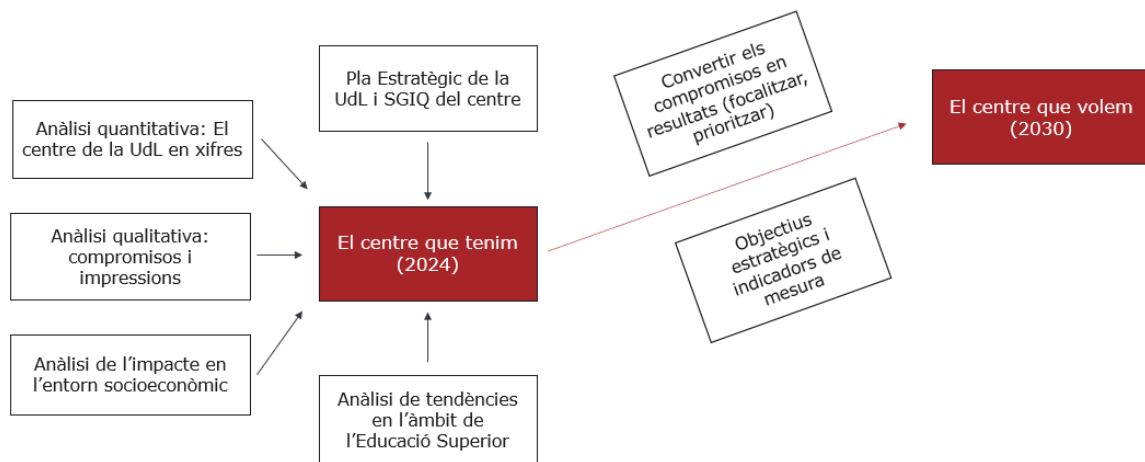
Anàlisi quantitativa: El centre de la UdL en xifres

Anàlisi qualitativa: compromisos i impressions

Anàlisi de l'impacte en l'entorn socioeconòmic

Pla Estratègic de la UdL i SGIQ del centre

El centre que tenim (2024)

Anàlisi de tendències en l'àmbit de l'Educació Superior

Convertir els compromisos en resultats (focalitzar, prioritzar)

Objectius estratègics i indicadors de mesura

El centre que volem (2030)